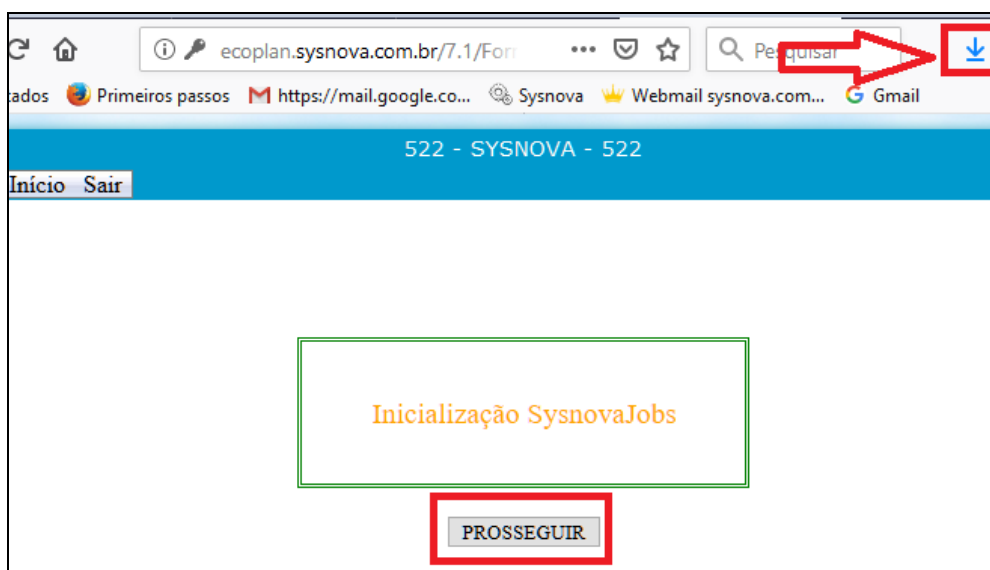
ecoplan.sysnova.com.br/7.1/For

Pesquisar

tados Primeiros passos https://mail.google.co... Sysnova Webmail sysnova.com... Gmail

522 - SYSNOVA - 522

Início Sair

Inicialização SysnovaJobs

PROSSEGUIR